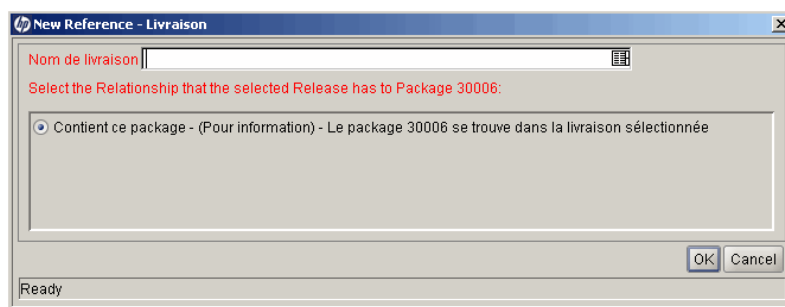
New Reference - Livraison

Nom de livraison

Select the Relationship that the selected Release has to Package 30006:

Contient ce package - (Pour information) - Le package 30006 se trouve dans la livraison sélectionnée

OK Cancel

Ready